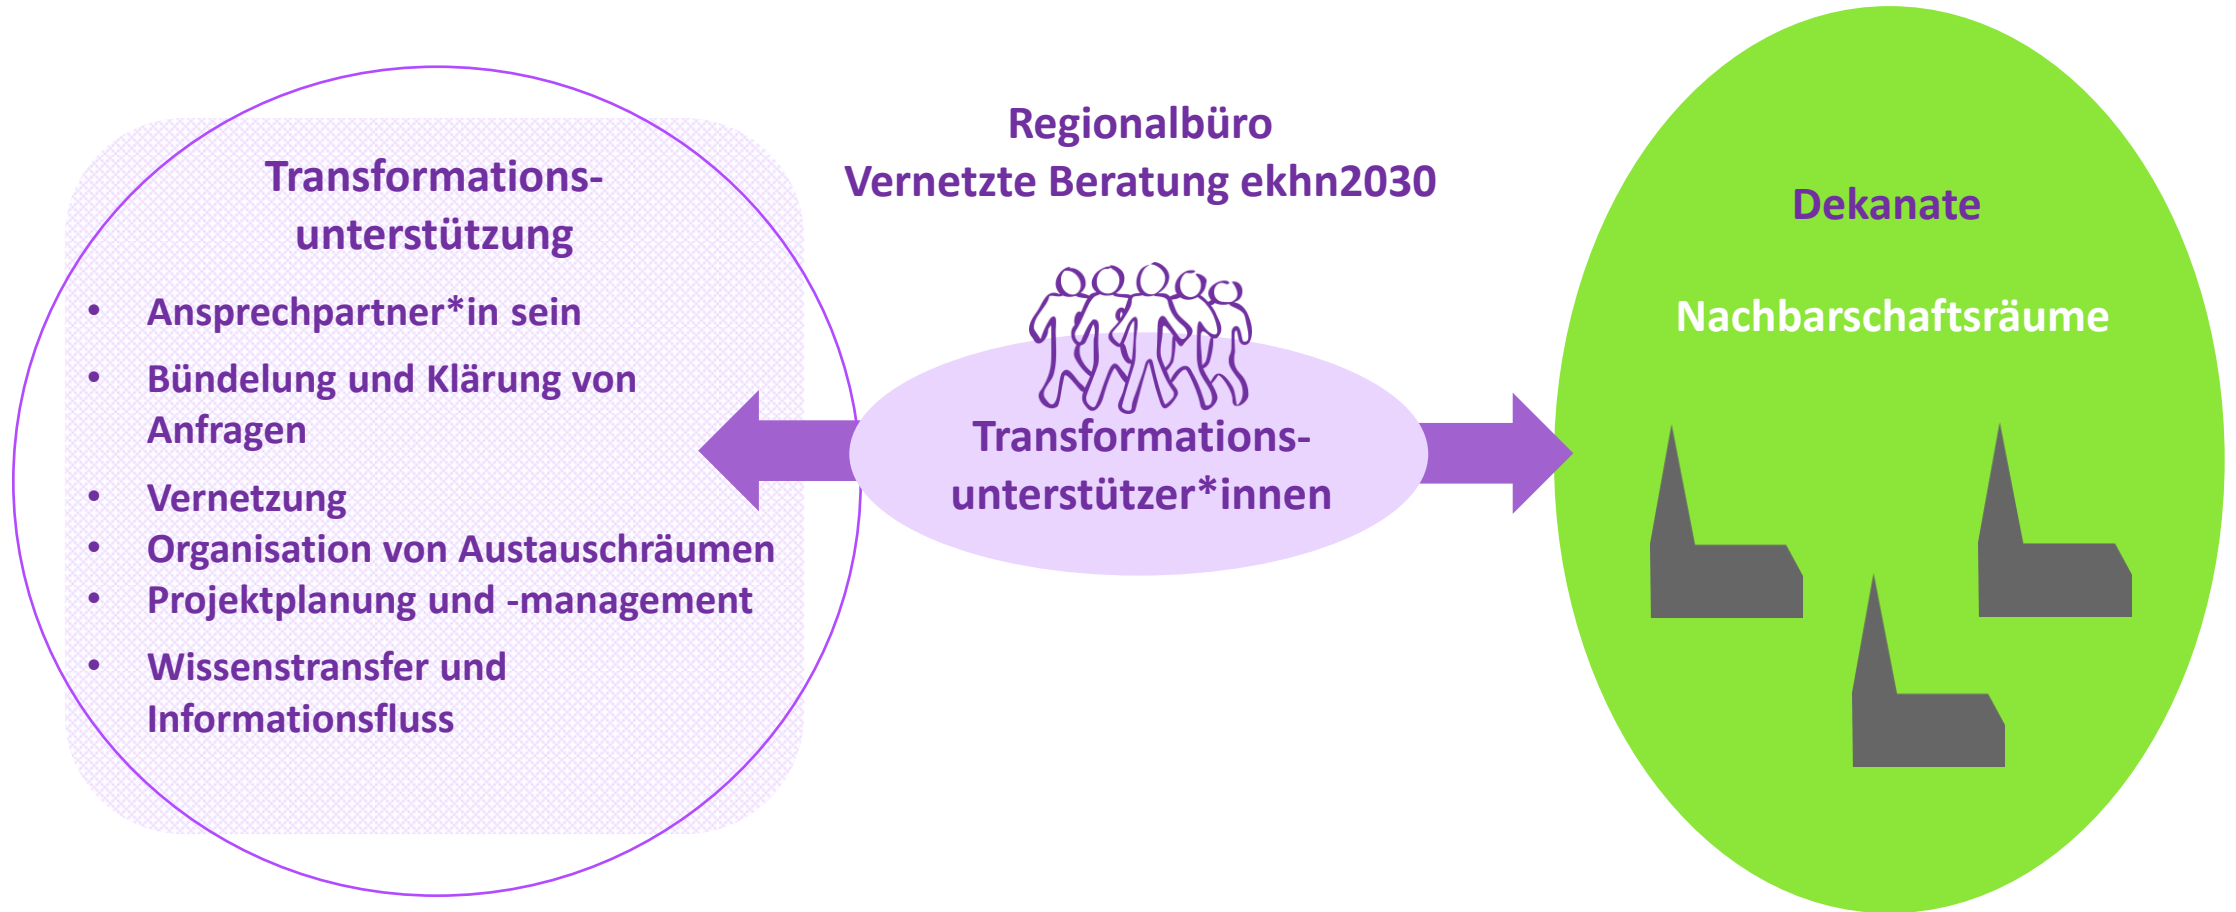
Transformations-
unterstützung

- Ansprechpartner*in sein
- Bündelung und Klärung von Anfragen
- Vernetzung
- Organisation von Austauschräumen
- Projektplanung und -management
- Wissenstransfer und Informationsfluss

Regionalbüro
Vernetzte Beratung ekhn2030

Transformations-
unterstützer*innen

Dekanate

Nachbarschaftsräume